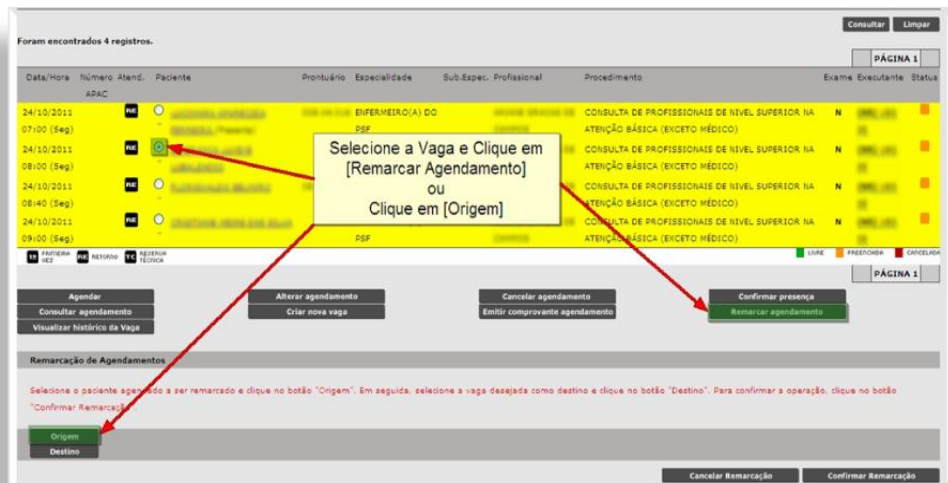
Consultar Limpar

Foram encontrados 4 registros.

PÁGINA 1

| Data/Hora | Número APAC | Atend. | Paciente | Prontuário | Especialidade | Sub.Espec. | Profissional | Procedimento | Exame | Executante | Status |
|---|---|---|---|---|---|---|---|---|---|---|---|
| 24/10/2011 07:00 (Seg) | - | RE | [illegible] | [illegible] | ENFERMEIRO(A) DO PSF | | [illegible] | CONSULTA DE PROFISSIONAIS DE NIVEL SUPERIOR NA ATENÇÃO BÁSICA (EXCETO MÉDICO) | N | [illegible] | |
| 24/10/2011 08:00 (Seg) | - | RE | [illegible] | | | | | CONSULTA DE PROFISSIONAIS DE NIVEL SUPERIOR NA ATENÇÃO BÁSICA (EXCETO MÉDICO) | N | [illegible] | |
| 24/10/2011 08:40 (Seg) | - | RE | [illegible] | | | | | CONSULTA DE PROFISSIONAIS DE NIVEL SUPERIOR NA ATENÇÃO BÁSICA (EXCETO MÉDICO) | | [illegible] | |
| 24/10/2011 09:00 (Seg) | - | RE | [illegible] | | PSF | | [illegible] | CONSULTA DE PROFISSIONAIS DE NIVEL SUPERIOR NA ATENÇÃO BÁSICA (EXCETO MÉDICO) | N | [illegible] | |

Selecione a Vaga e Clique em [Remarcar Agendamento] ou Clique em [Origem]

PV PRIMEIRA VEZ RE RETORNO RT RESERVA TÉCNICA

LIVRE PREENCHIDA CANCELADA

PÁGINA 1

Agendar
Consultar agendamento
Visualizar histórico da Vaga
Alterar agendamento
Criar nova vaga
Cancelar agendamento
Emitir comprovante agendamento
Confirmar presença
Remarcar agendamento

Remarcação de Agendamentos

Selecione o paciente agendado a ser remarcado e clique no botão "Origem". Em seguida, selecione a vaga desejada como destino e clique no botão "Destino". Para confirmar a operação, clique no botão "Confirmar Remarcação".

Origem
Destino

Cancelar Remarcação Confirmar Remarcação